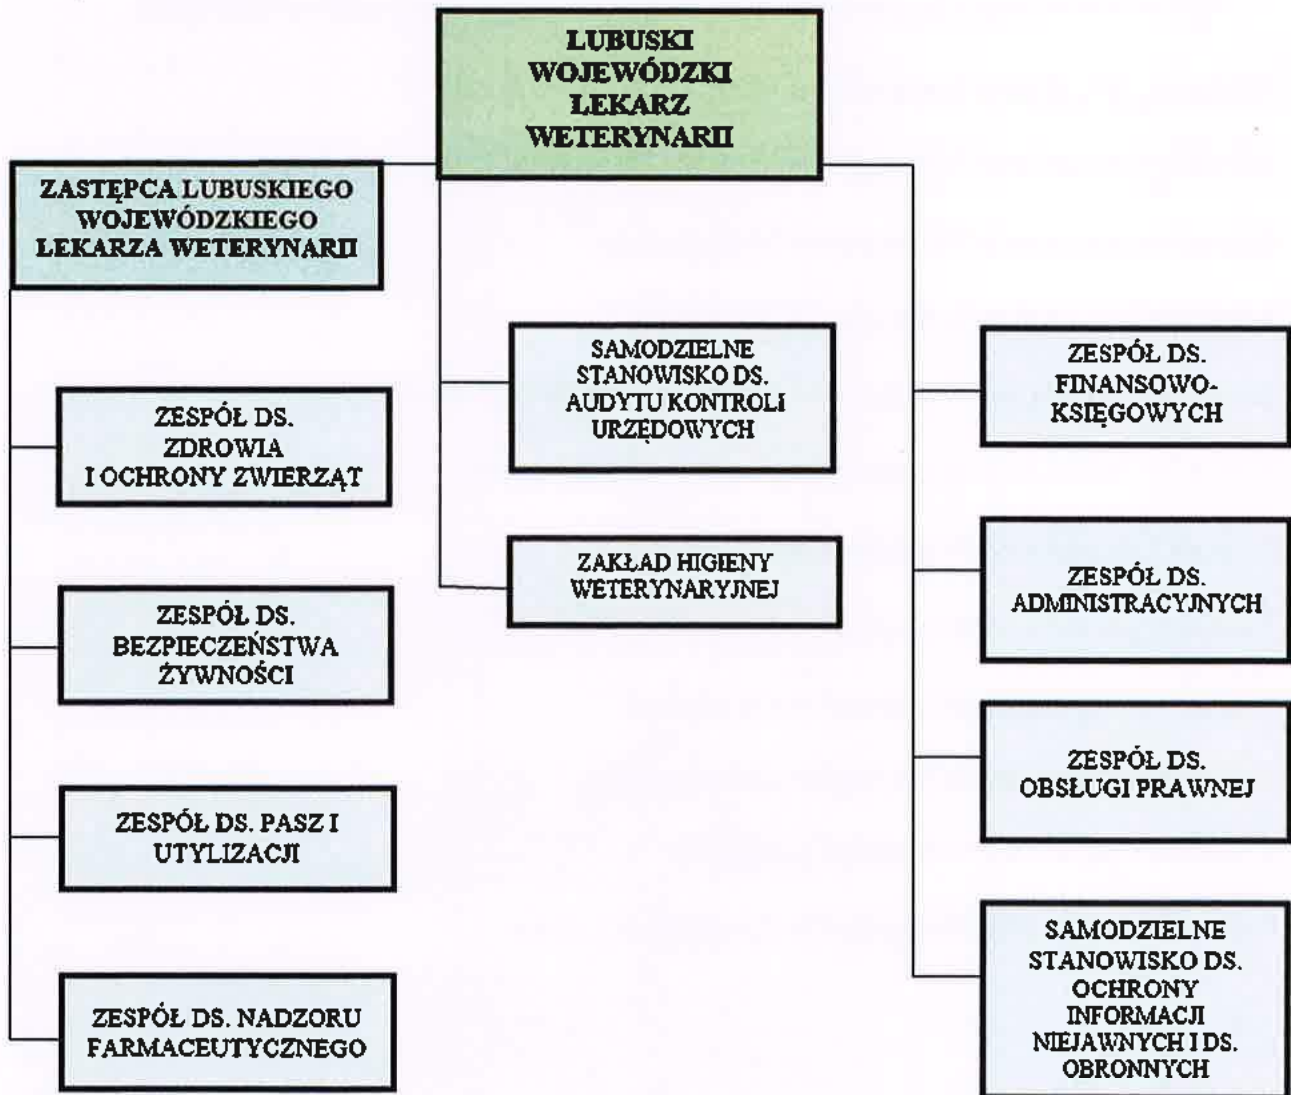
LUBUSKI WOJEWÓDZKI LEKARZ WETERYNARII

ZASTĘPCA LUBUSKIEGO WOJEWÓDZKIEGO LEKARZA WETERYNARII

ZESPÓŁ DS. ZDROWIA I OCHRONY ZWIERZĄT

ZESPÓŁ DS. BEZPIECZEŃSTWA ŻYWNOŚCI

ZESPÓŁ DS. PASZ I UTYLIZACJI

ZESPÓŁ DS. NADZORU FARMACEUTYCZNEGO

SAMODZIELNE STANOWISKO DS. AUDYTU KONTROLI URZĘDOWYCH

ZAKŁAD HIGIENY WETERYNARYJNEJ

ZESPÓŁ DS. FINANSOWO-KSIĘGOWYCH

ZESPÓŁ DS. ADMINISTRACYJNYCH

ZESPÓŁ DS. OBSŁUGI PRAWNEJ

SAMODZIELNE STANOWISKO DS. OCHRONY INFORMACJI NIEJAWNYCH I DS. OBRONNYCH